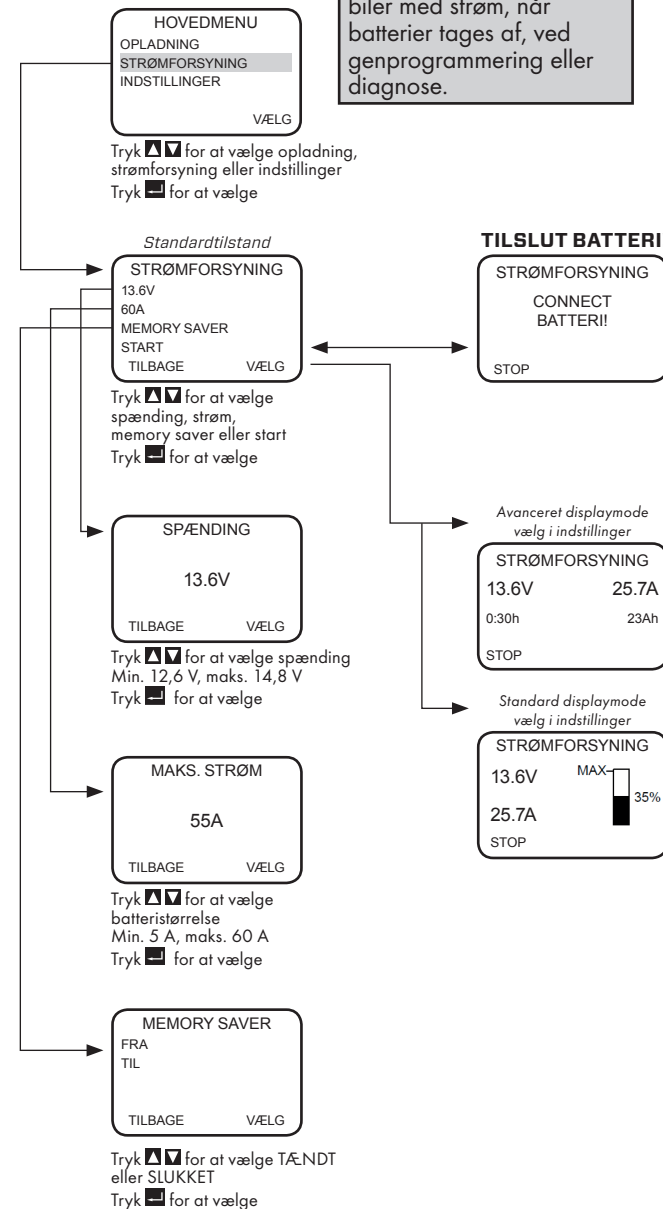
biler med strøm, når batterier tages af, ved genprogrammering eller diagnose.

HOVEDMENU
OPLADNING
STRØMFORSYNING
INDSTILLINGER
VÆLG

Tryk ▲▼ for at vælge opladning, strømforsyning eller indstillinger
Tryk ↵ for at vælge

Standardtilstand

STRØMFORSYNING
13.6V
60A
MEMORY SAVER
START
TILBAGE VÆLG

Tryk ▲▼ for at vælge spænding, strøm, memory saver eller start
Tryk ↵ for at vælge

TILSLUT BATTERI

STRØMFORSYNING
CONNECT BATTERI!
STOP

Avanceret displaymode vælg i indstillinger

STRØMFORSYNING
13.6V 25.7A
0:30h 23Ah
STOP

Standard displaymode vælg i indstillinger

STRØMFORSYNING
13.6V
MAX
35%
25.7A
STOP

SPÆNDING
13.6V
TILBAGE VÆLG

Tryk ▲▼ for at vælge spænding
Min. 12,6 V, maks. 14,8 V
Tryk ↵ for at vælge

MAKS. STRØM
55A
TILBAGE VÆLG

Tryk ▲▼ for at vælge batteristørrelse
Min. 5 A, maks. 60 A
Tryk ↵ for at vælge

MEMORY SAVER
FRA
TIL
TILBAGE VÆLG

Tryk ▲▼ for at vælge TÆNDT eller SLUKKET
Tryk ↵ for at vælge